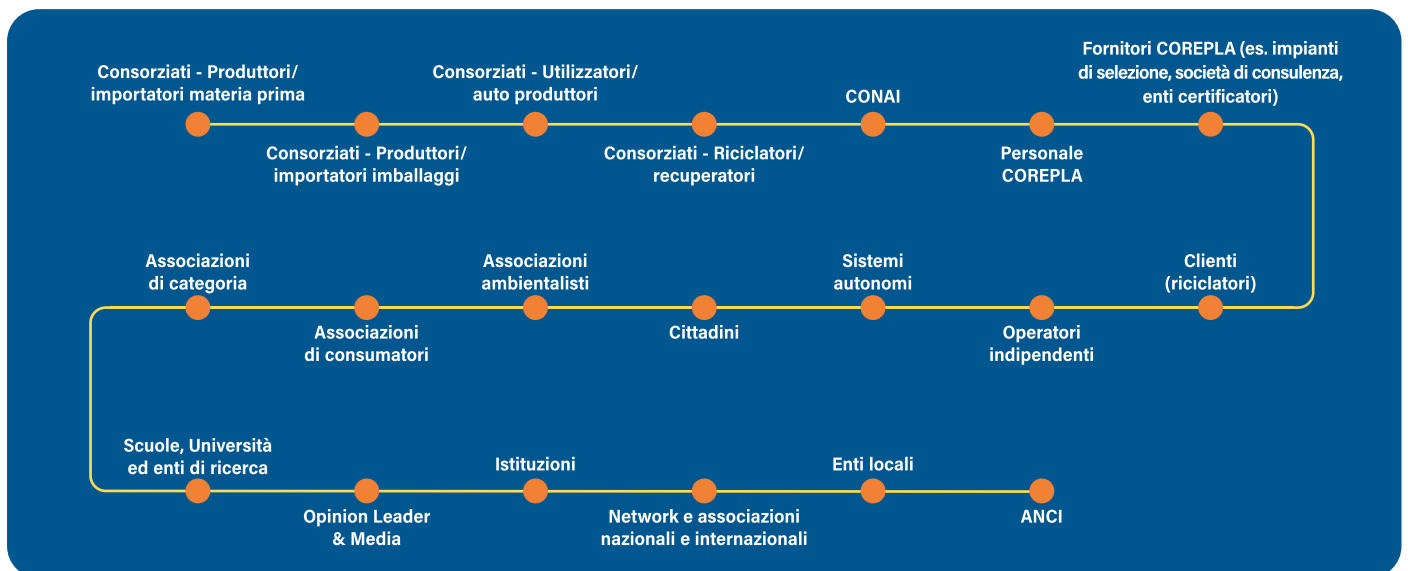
Consorziati - Produttori/ importatori materia prima

Consorziati - Produttori/ importatori imballaggi

Consorziati - Utilizzatori/ auto produttori

Consorziati - Riciclatori/ recuperatori

CONAI

Personale COREPLA

Fornitori COREPLA (es. impianti di selezione, società di consulenza, enti certificatori)

Associazioni di categoria

Associazioni di consumatori

Associazioni ambientalisti

Cittadini

Sistemi autonomi

Operatori indipendenti

Clienti (riciclatori)

Scuole, Università ed enti di ricerca

Opinion Leader & Media

Istituzioni

Network e associazioni nazionali e internazionali

Enti locali

ANCI